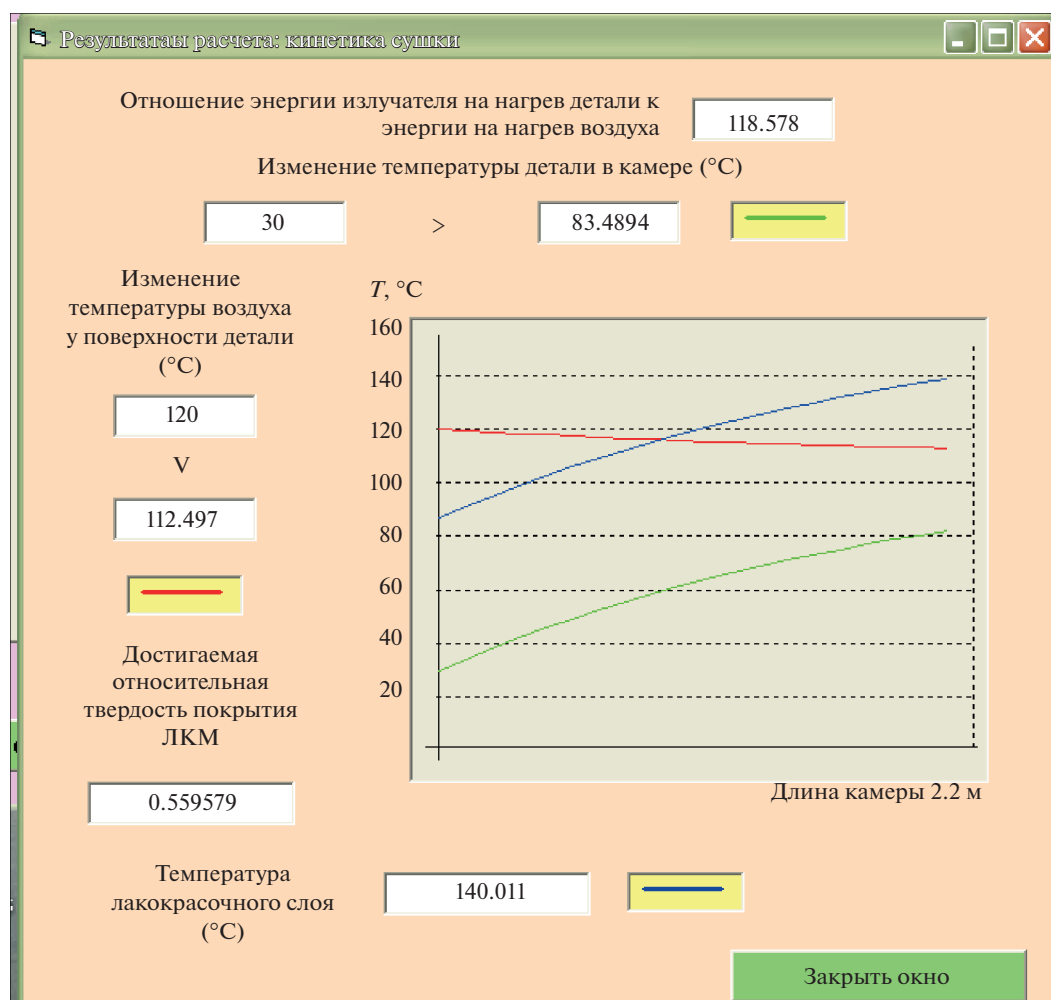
Результаты расчета: кинетика сушки

Отношение энергии излучателя на нагрев детали к энергии на нагрев воздуха
118.578

Изменение температуры детали в камере (°C)

30 > 83.4894

Изменение температуры воздуха у поверхности детали (°C)

120
V
112.497

$T$, °C
160
140
120
100
80
60
40
20

Длина камеры 2.2 м

Достигаемая относительная твердость покрытия ЛКМ

0.559579

Температура лакокрасочного слоя (°C)
140.011

Закрыть окно